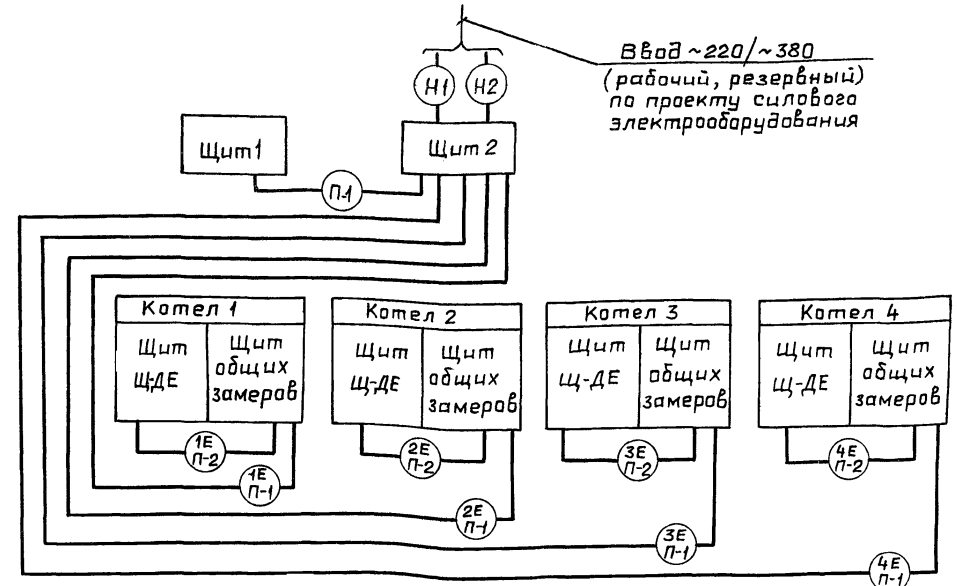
Ввод ~220/~380
(рабочий, резервный)
по проекту силового электрооборудования

Н1

Н2

Щит 1

Щит 2

П-1

Котел 1

Щит Щ-ДЕ

Щит общих замеров

1Е П-2

1Е П-1

Котел 2

Щит Щ-ДЕ

Щит общих замеров

2Е П-2

2Е П-1

Котел 3

Щит Щ-ДЕ

Щит общих замеров

3Е П-2

3Е П-1

Котел 4

Щит Щ-ДЕ

Щит общих замеров

4Е П-2

4Е П-1